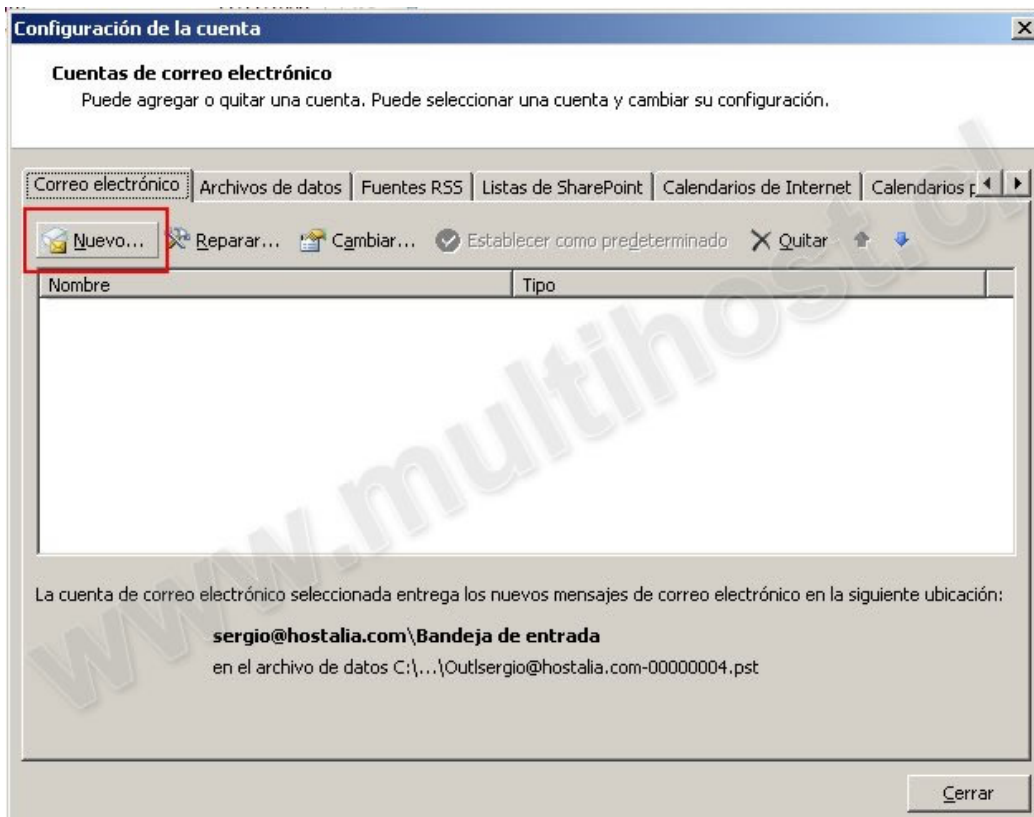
Configuración de la cuenta

Cuentas de correo electrónico
Puede agregar o quitar una cuenta. Puede seleccionar una cuenta y cambiar su configuración.

Correo electrónico | Archivos de datos | Fuentes RSS | Listas de SharePoint | Calendarios de Internet | Calendarios p

Nuevo... Reparar... Cambiar... Establecer como predeterminado Quitar

| Nombre | Tipo |
|---|---|

La cuenta de correo electrónico seleccionada entrega los nuevos mensajes de correo electrónico en la siguiente ubicación:

sergio@hostalia.com\Bandeja de entrada
en el archivo de datos C:\...\Outlsergio@hostalia.com-00000004.pst

Cerrar

www.multihost.cl